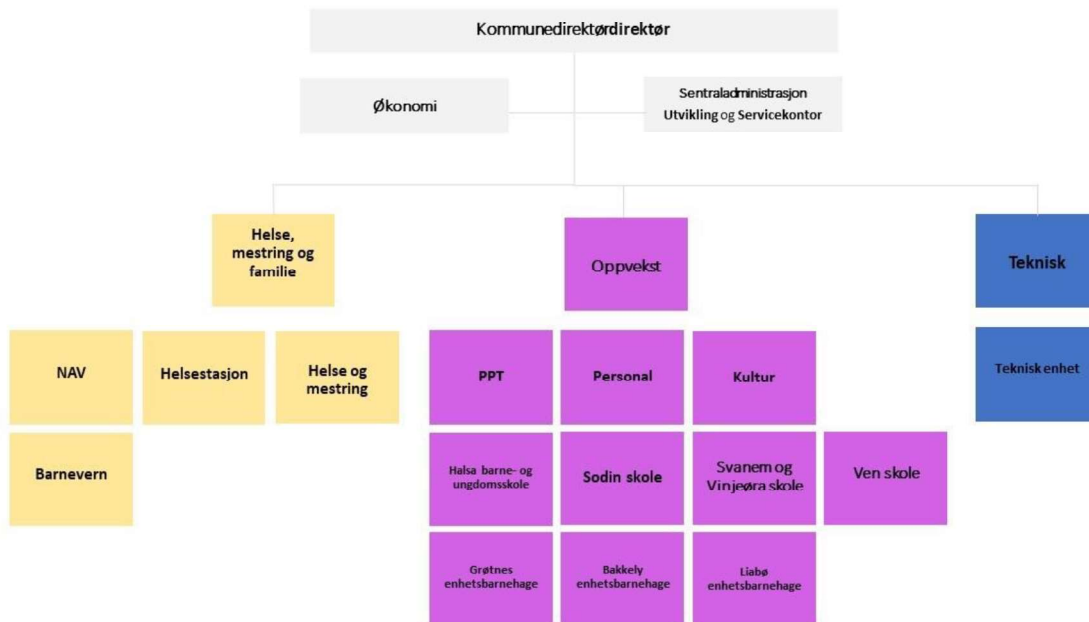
Kommunedirektørdirektør

Økonomi

Sentraladministrasjon
Utvikling og Servicekontor

Helse, mestring og familie

Oppvekst

Teknisk

NAV

Helsestasjon

Helse og mestring

Barnevern

PPT

Personal

Kultur

Halsa barne- og ungdomsskole

Sodin skole

Svanem og Vinjeøra skole

Ven skole

Grøtnes enhetsbarnehage

Bakkely enhetsbarnehage

Liabø enhetsbarnehage

Teknisk enhet